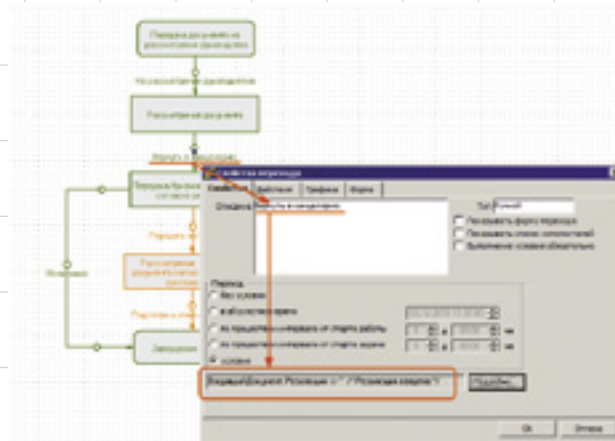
Передача документа на рассмотрение руководству

На рассмотрение руководителю

Рассмотрение документа

Вернуть в канцелярию

Свойства перехода

Свойства

Действия

Графика

Форма

Описание

Вернуть в канцелярию

Тип

Прямой

Показывать форму перехода

Показывать список исполнителей

Выполнение условия обязательно

Переход

без условия

в абсолютное время

по прошествии интервала от старта работы

по прошествии интервала от старта задачи

условие

Подробно...

Ок

Отмена

Исполнено

Передать

Рассмотрение документа

Подготовка

Завершение